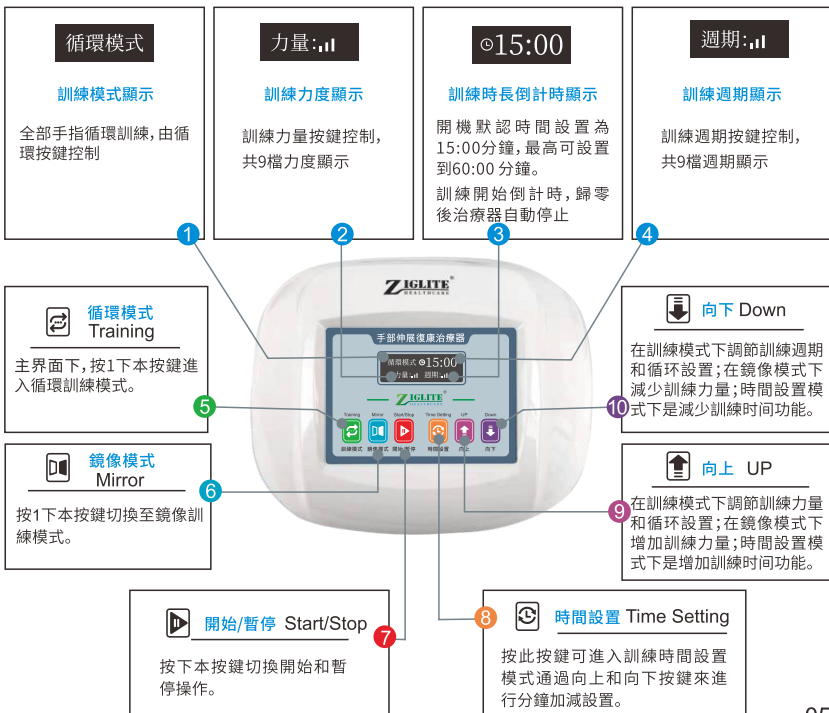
循環模式

訓練模式顯示

全部手指循環訓練，由循環按鍵控制

力量:

訓練力度顯示

訓練力量按鍵控制，共9檔力度顯示

15:00

訓練時長倒計時顯示

開機默認時間設置為15:00分鐘，最高可設置到60:00分鐘。

訓練開始倒計時，歸零後治療器自動停止

週期:

訓練週期顯示

訓練週期按鍵控制，共9檔週期顯示

1

2

3

4

ZIGLITE HEALTHCARE

手部伸展復康治療器

循環模式 15:00
力量 週期

ZIGLITE

Training Mirror Start/Stop Time Setting UP Down

訓練模式 鏡像模式 開始/暫停 時間設置 向上 向下

循環模式 Training

主界面下，按1下本按鍵進入循環訓練模式。

5

鏡像模式 Mirror

按1下本按鍵切換至鏡像訓練模式。

6

向下 Down

在訓練模式下調節訓練週期和循环設置；在鏡像模式下減少訓練力量；時間設置模式下是減少訓練时间功能。

10

向上 UP

在訓練模式下調節訓練力量和循环設置；在鏡像模式下增加訓練力量；時間設置模式下是增加訓練时间功能。

9

開始/暫停 Start/Stop

按下本按鍵切換開始和暫停操作。

7

8

時間設置 Time Setting

按此按鍵可進入訓練時間設置模式通過向上和向下按鍵來進行分鐘加減設置。

05